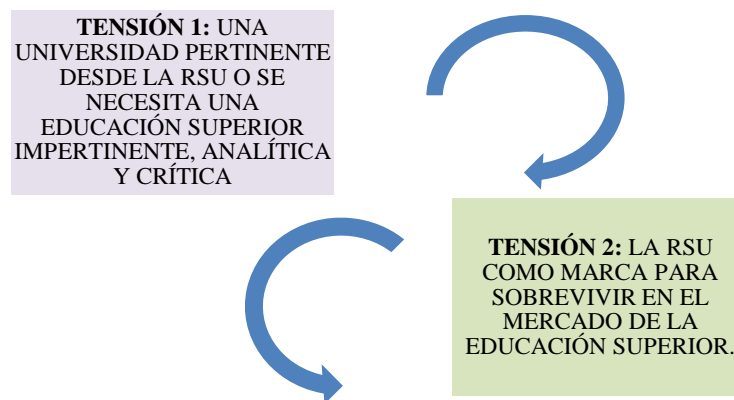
**TENSIÓN 1:** UNA UNIVERSIDAD PERTINENTE DESDE LA RSU O SE NECESITA UNA EDUCACIÓN SUPERIOR IMPERTINENTE, ANALÍTICA Y CRÍTICA

**TENSIÓN 2:** LA RSU COMO MARCA PARA SOBREVIVIR EN EL MERCADO DE LA EDUCACIÓN SUPERIOR.